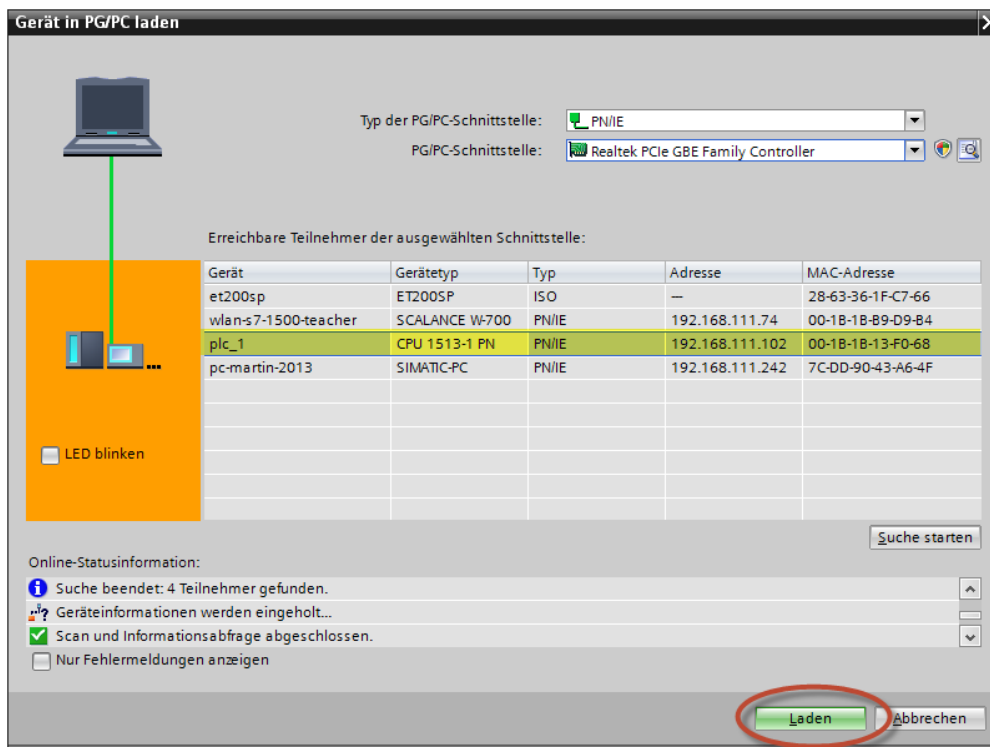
Gerät in PG/PC laden

Typ der PG/PC-Schnittstelle: PN/IE

PG/PC-Schnittstelle: Realtek PCIe GBE Family Controller

Erreichbare Teilnehmer der ausgewählten Schnittstelle:

| Gerät | Gerätetyp | Typ | Adresse | MAC-Adresse |
|---|---|---|---|---|
| et200sp | ET200SP | ISO | — | 28-63-36-1F-C7-66 |
| wlan-s7-1500-teacher | SCALANCE W-700 | PN/IE | 192.168.111.74 | 00-1B-1B-B9-D9-B4 |
| plc_1 | CPU 1513-1 PN | PN/IE | 192.168.111.102 | 00-1B-1B-13-F0-68 |
| pc-martin-2013 | SIMATIC-PC | PN/IE | 192.168.111.242 | 7C-DD-90-43-A6-4F |

LED blinken

Suche starten

Online-Statusinformation:

Suche beendet: 4 Teilnehmer gefunden.

Geräteinformationen werden eingeholt...

Scan und Informationsabfrage abgeschlossen.

Nur Fehlermeldungen anzeigen

Laden

Abbrechen